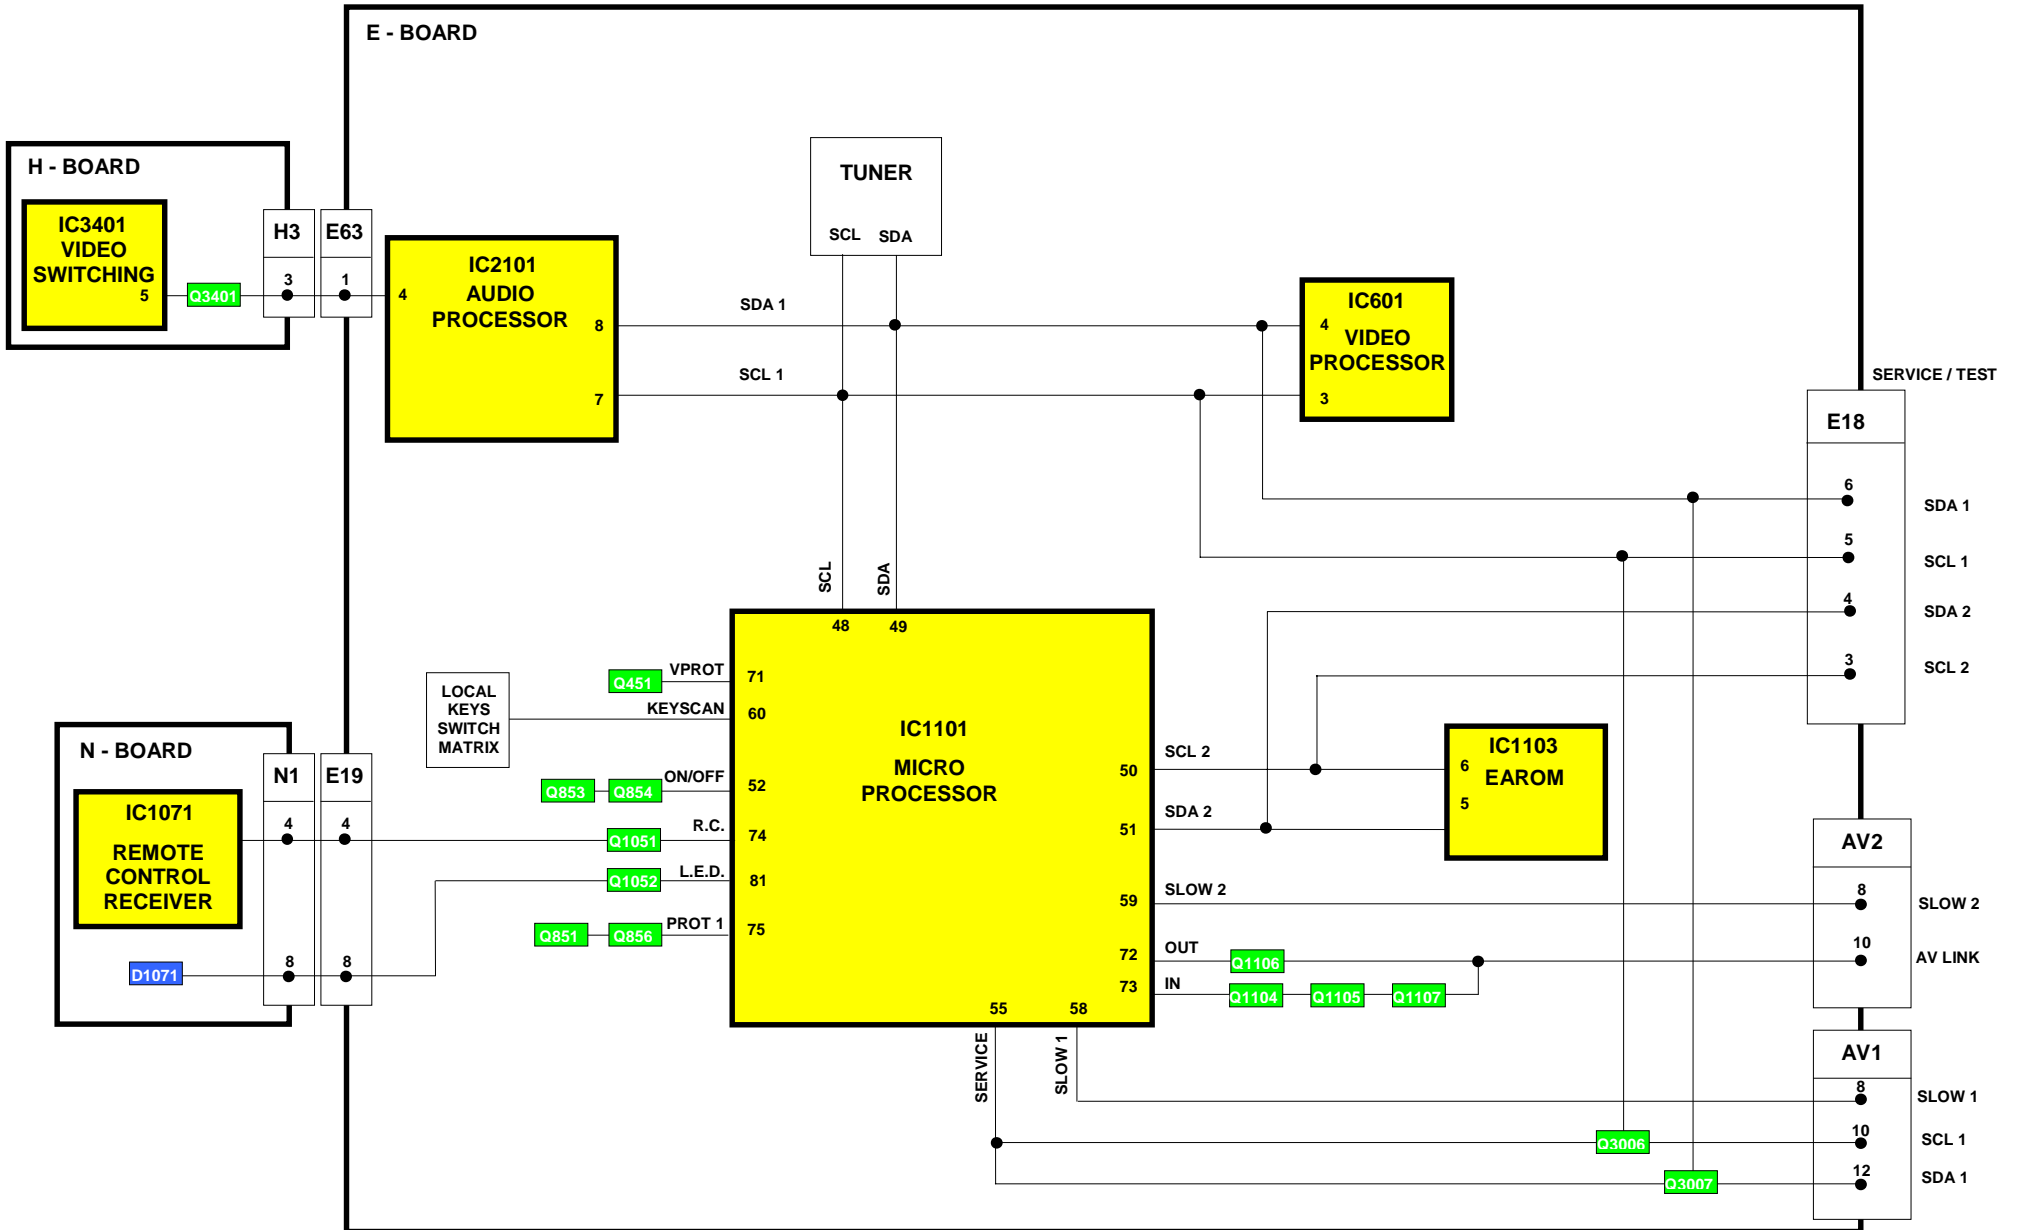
E - BOARD

H - BOARD

IC3401 VIDEO SWITCHING 5

Q3401

H3 3

E63 1

4 IC2101 AUDIO PROCESSOR 8 7

TUNER SCL SDA

SDA 1

SCL 1

IC601 4 VIDEO PROCESSOR 3

SERVICE / TEST

E18

6 SDA 1
5 SCL 1
4 SDA 2
3 SCL 2

SCL SDA

48 49

LOCAL KEYS SWITCH MATRIX

Q451 VPROT 71
KEYSCAN 60

N - BOARD

N1 E19

IC1071 REMOTE CONTROL RECEIVER

4 4

Q853 Q854 ON/OFF 52

Q1051 R.C. 74

Q1052 L.E.D. 81

Q851 Q856 PROT 1 75

D1071 8 8

IC1101 MICRO PROCESSOR

SCL 2 50
SDA 2 51

IC1103 6 EAROM 5

AV2
SLOW 2 59
8 SLOW 2
OUT 72 Q1106
10 AV LINK
IN 73 Q1104 Q1105 Q1107

55 58

SERVICE SLOW 1

AV1
8 SLOW 1
Q3006 10 SCL 1
Q3007 12 SDA 1